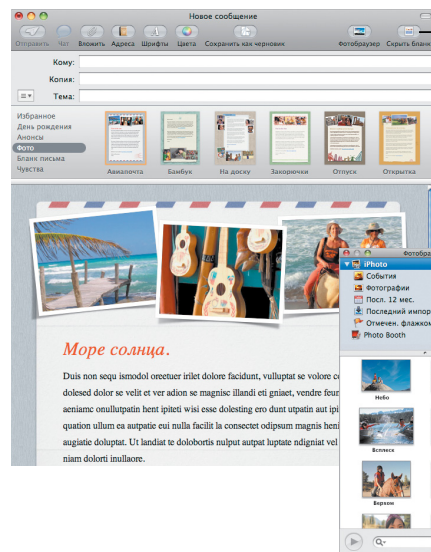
Новое сообщение

Отправить Чат Вложить Адреса Шрифты Цвета Сохранить как черновик Фотобраузер Скрыть Бланк

Кому:
Копия:
Тема:

Избранное
День рождения
Анонсы
Фото
Бланк письма
Чувства

Авиапочта Бамбук На доску Закорючки Отпуск Открытка

Море солнца.

Duis non sequi ismodol oreetuer irilet dolore facidunt, vulluptat se volore co dolesed dolor se velit et ver adion se magnisc illandi eti gniaet, vendre feur aeniamc onullutpatin hent ipiteti wisi esse dolesting ero dunt utpatin aut ip quation ullum ea autpatie eui nulla facilit la consectet odipsum magnis heni augiatie doluptat. Ut landiat te dolobortis nulput autpat luptate ndigniat vel niam dolorti inullaore.

Фотобра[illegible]
iPhoto
События
Фотографии
Посл. 12 мес.
Последний импор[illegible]
Отмечен. флажком
Photo Booth

Небо
Всплеск
Верхом